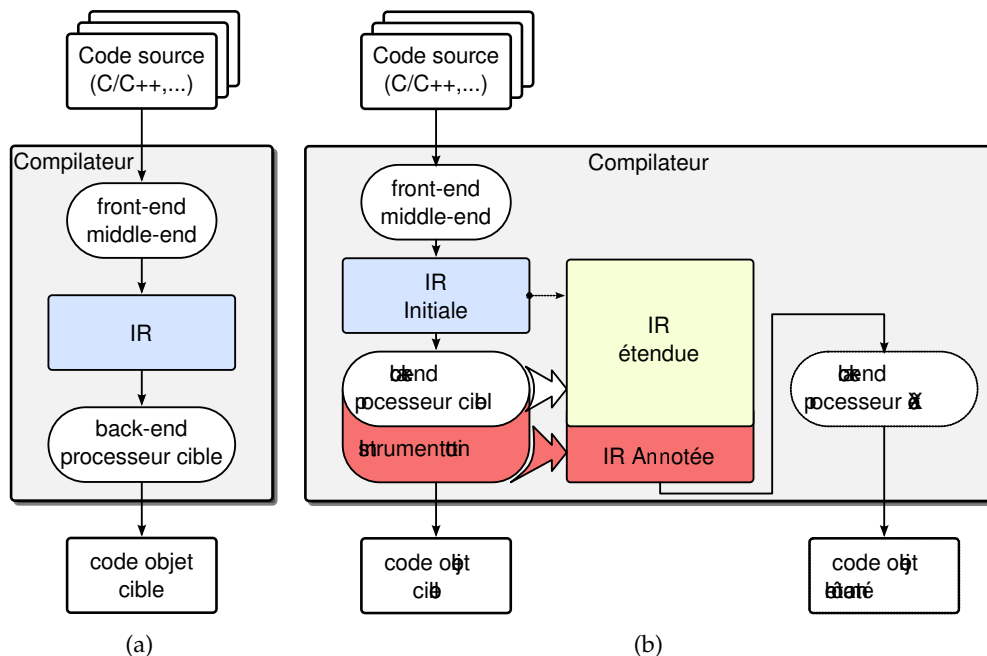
Code source
(C/C++,...)

Compilateur

front-end
middle-end

IR

back-end
processeur cible

code objet
cible

(a)

Code source
(C/C++,...)

Compilateur

front-end
middle-end

IR
Initiale

IR
étendue

back-end
processeur cible

Instrumentation

IR Annotée

back-end
processeur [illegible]

code objet
cible

code objet
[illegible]

(b)